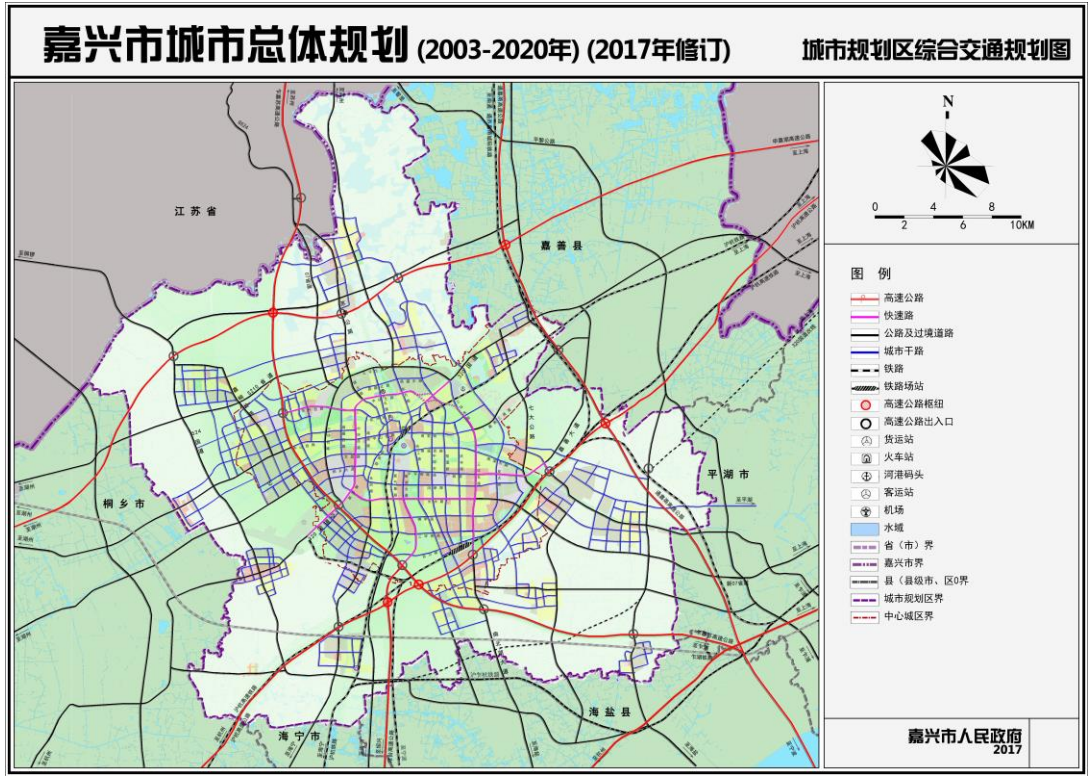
嘉兴市城市总体规划 (2003-2020年) (2017年修订)

城市规划区综合交通规划图

江苏省

嘉善县

桐乡市

平湖市

海宁市

海盐县

N

0 4 8
2 6 10KM

图 例

高速公路
快速路
公路及过境道路
城市干路
铁路
铁路场站
高速公路枢纽
高速公路出入口
货运站
火车站
河港码头
客运站
机场
水域
省（市）界
嘉兴市界
县（县级市、区0界
城市规划区界
中心城区界

嘉兴市人民政府
2017